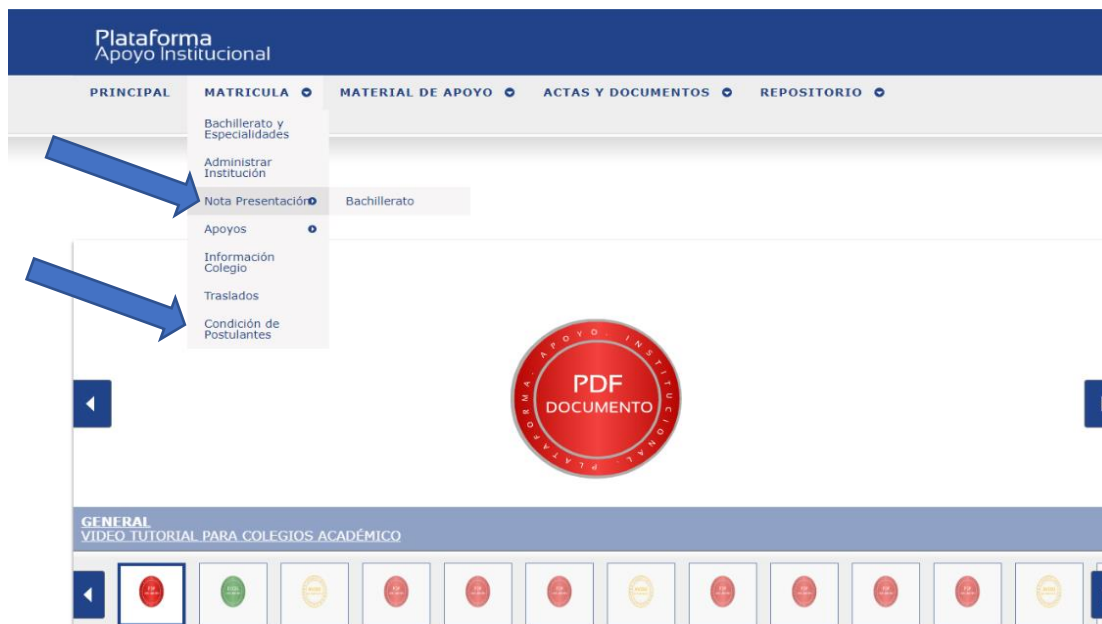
Plataforma
Apoyo Institucional

PRINCIPAL MATRICULA MATERIAL DE APOYO ACTAS Y DOCUMENTOS REPOSITORIO

Bachillerato y Especialidades
Administrar Institución
Nota Presentación
Bachillerato
Apoyos
Información Colegio
Traslados
Condición de Postulantes

APOYO INSTITUCIONAL PLATAFORMA
PDF
DOCUMENTO

GENERAL
VIDEO TUTORIAL PARA COLEGIOS ACADÉMICO